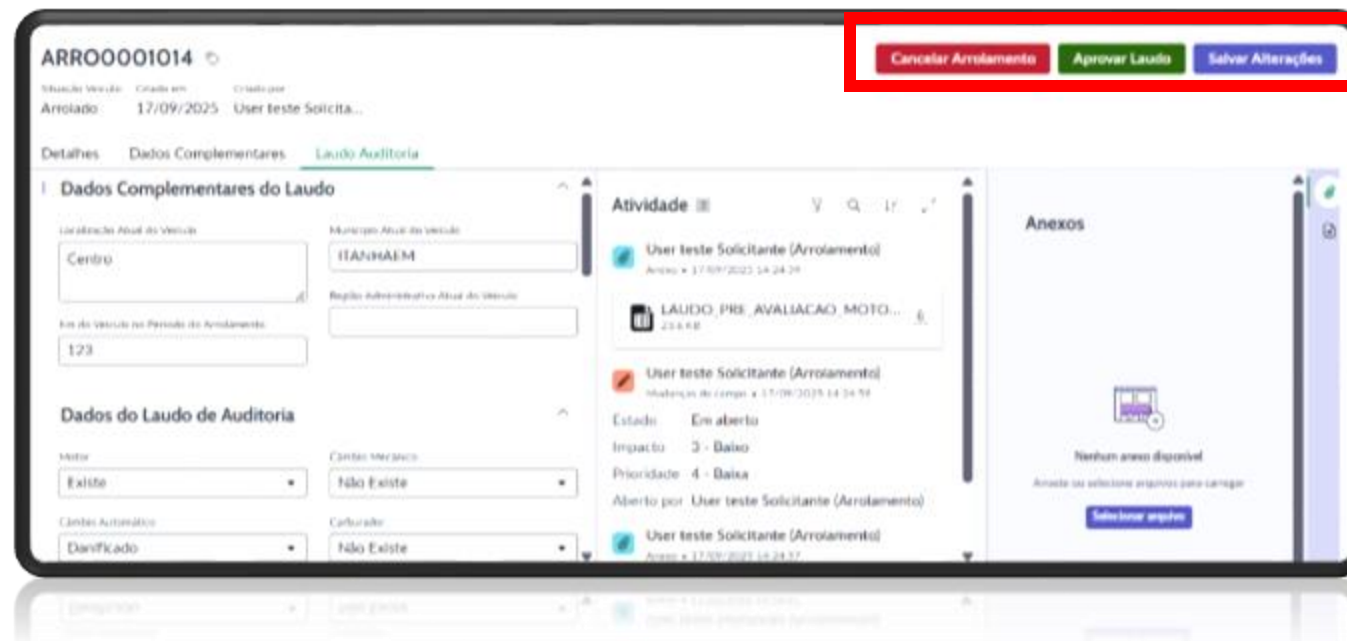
ARRO0001014

Situação Veículo Arrolado
Criado em 17/09/2025
Criado por User teste Solicita...

Cancelar Arrolamento
Aprovar Laudo
Salvar Alterações

Detalhes
Dados Complementares
Laudo Auditoria

Dados Complementares do Laudo

Localização Atual do Veículo
Centro

Município Atual do Veículo
ITANHAEM

Região Administrativa Atual do Veículo

Km do Veículo no Período do Arrolamento
123

Dados do Laudo de Auditoria

Motor
Existe

Câmbio Mecânico
Não Existe

Câmbio Automático
Danificado

Carburador
Não Existe

Atividade

User teste Solicitante (Arrolamento)
Anexo • 17/09/2025 14:24:29

LAUDO_PRE_AVALIACAO_MOTO...
23.6 KB

User teste Solicitante (Arrolamento)
Mudanças de campo • 17/09/2025 14:24:59

Estado Em aberto
Impacto 3 - Baixo
Prioridade 4 - Baixa
Aberto por User teste Solicitante (Arrolamento)

User teste Solicitante (Arrolamento)
Anexo • 17/09/2025 14:24:37

Anexos

Nenhum anexo disponível
Arraste ou selecione arquivos para carregar
Selecionar arquivos